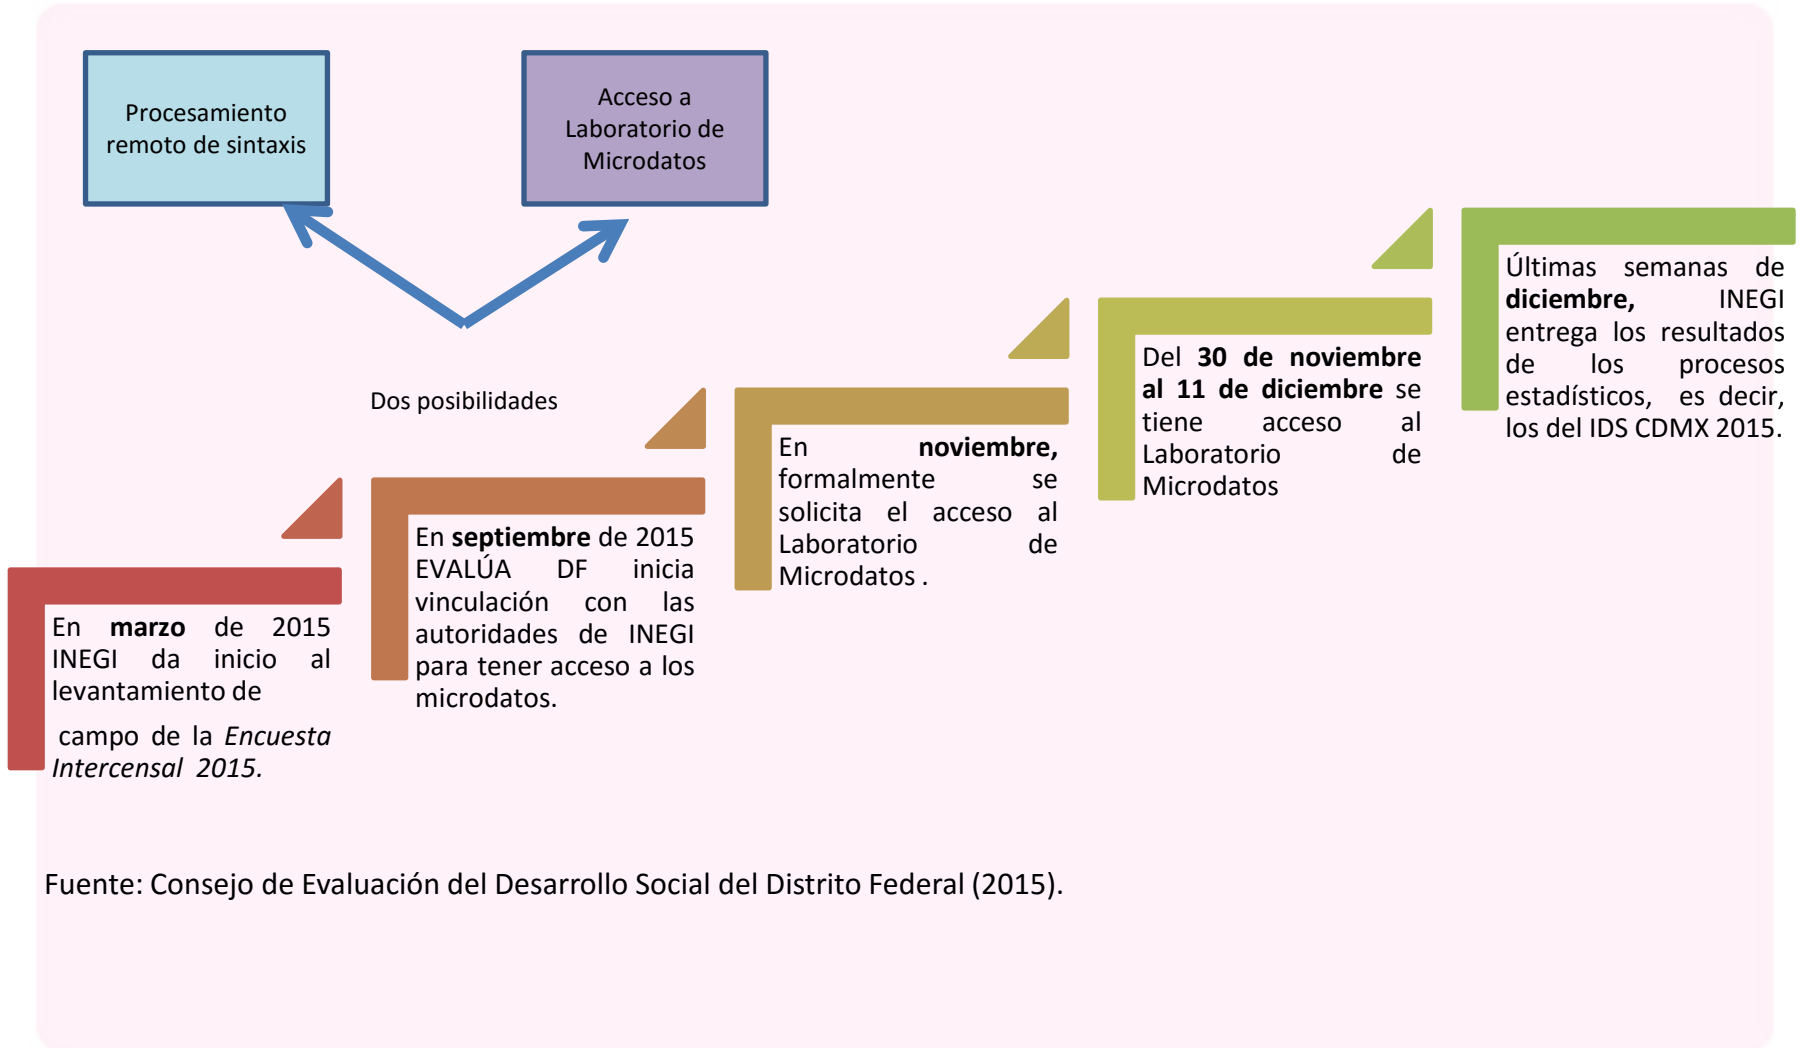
Procesamiento remoto de sintaxis

Acceso a Laboratorio de Microdatos

Dos posibilidades

En marzo de 2015 INEGI da inicio al levantamiento de

campo de la *Encuesta Intercensal 2015.*

En septiembre de 2015 EVALÚA DF inicia vinculación con las autoridades de INEGI para tener acceso a los microdatos.

En noviembre, formalmente se solicita el acceso al Laboratorio de Microdatos .

Del 30 de noviembre al 11 de diciembre se tiene acceso al Laboratorio de Microdatos

Últimas semanas de diciembre, INEGI entrega los resultados de los procesos estadísticos, es decir, los del IDS CDMX 2015.

Fuente: Consejo de Evaluación del Desarrollo Social del Distrito Federal (2015).